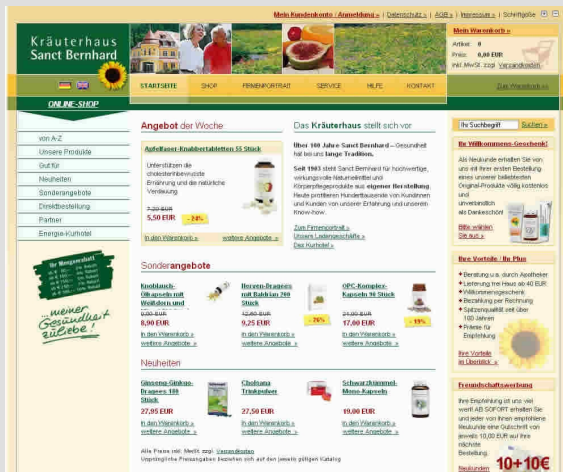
Mein Kundenkonto (Anmeldung) | Datenschutz | AGB | Impressum | Schriftgröße

Kräuterhaus Sanct Bernhard

Mein Warenkorb »
Artikel: 0
Preis: 0,00 EUR
inkl. MwSt. zzgl. Versandkosten

STARTSEITE | SHOP | FIRMENPORTRAIT | SERVICE | HILFE | KONTAKT

Zum Warenkorb »

ONLINE-SHOP

von A-Z
Unsere Produkte
Gut für
Neuheiten
Sonderangebote
Direktbestellung
Partner
Energie-Kurhotel

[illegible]

...meiner Gesundheit zuliebe!

Angebot der Woche

Apfelfaser-Knabbertabletten 55 Stück

Unterstützen die cholesterinbewusste Ernährung und die natürliche Verdauung

7,20 EUR
5,50 EUR
-24%

In den Warenkorb » weitere Angebote »

Das Kräuterhaus stellt sich vor

Über 100 Jahre Sanct Bernhard – Gesundheit hat bei uns lange Tradition.

Seit 1903 steht Sanct Bernhard für hochwertige, wirkungsvolle Naturheilmittel und Körperpflegeprodukte aus eigener Herstellung. Heute profitieren Hunderttausende von Kundinnen und Kunden von unserer Erfahrung und unserem Know-how.

Zum Firmenportrait »
Unsere Ladengeschäfte »
Das Kurhotel »

Sonderangebote

Knoblauch-Ölkapseln mit Weißdorn und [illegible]
9,90 EUR
8,90 EUR
In den Warenkorb »
weitere Angebote »

Nerven-Dragees mit Baldrian 260 Stück
12,50 EUR
9,25 EUR
-26%
In den Warenkorb »
weitere Angebote »

OPC-Komplex-Kapseln 90 Stück
21,00 EUR
17,00 EUR
-19%
In den Warenkorb »
weitere Angebote »

Neuheiten

Ginseng-Ginkgo-Dragees 100 Stück
27,95 EUR
In den Warenkorb »
weitere Angebote »

Cholsana Trinkpulver
27,50 EUR
In den Warenkorb »
weitere Angebote »

Schwarzkümmel-Mono-Kapseln
19,00 EUR
In den Warenkorb »
weitere Angebote »

Alle Preise inkl. MwSt. zzgl. Versandkosten
Ursprüngliche Preisangaben beziehen sich auf den jeweils gültigen Katalog

Ihr Suchbegriff | Suchen »

Ihr Willkommens-Geschenk!

Als Neukunde erhalten Sie von uns mit Ihrer ersten Bestellung eines unserer beliebtesten Original-Produkte völlig kostenlos und unverbindlich als Dankeschön!

Bitte wählen Sie aus »

Ihre Vorteile / Ihr Plus

Beratung u.a. durch Apotheker
Lieferung frei Haus ab 40 EUR
Willkommensgeschenk
Bezahlung per Rechnung
Spitzenqualität seit über 100 Jahren
Prämien für Empfehlung

Ihre Vorteile im Überblick »

Freundschaftswerbung

Ihre Empfehlung ist uns viel wert! AB SOFORT erhalten Sie und jeder von Ihnen empfohlene Neukunde eine Gutschrift von jeweils 10,00 EUR auf Ihre nächste Bestellung.

Neukunden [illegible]

10+10€